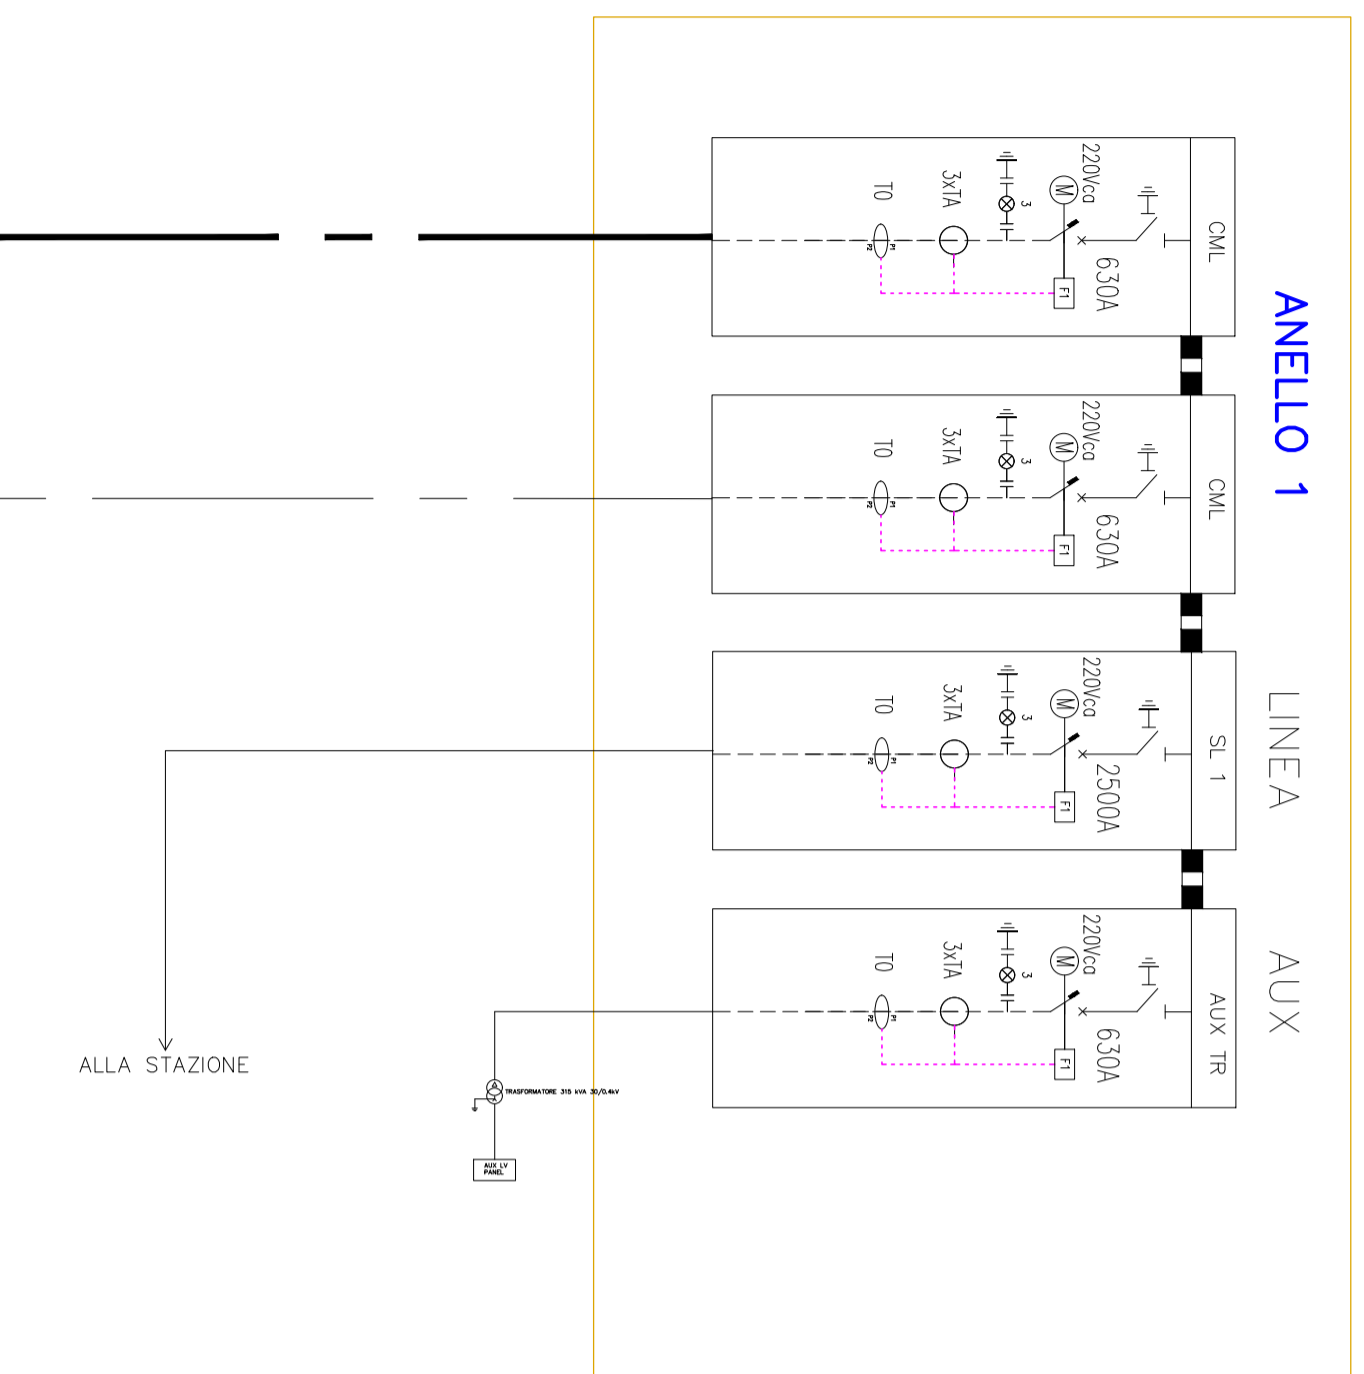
ANELLO 1

CML
220Vca
M
3
630A
F1
3xTA
TO
P1
P2

CML
220Vca
M
3
630A
F1
3xTA
TO
P1
P2

LINEA

SL 1
220Vca
M
3
2500A
F1
3xTA
TO
P1
P2

AUX

AUX TR
220Vca
M
3
630A
F1
3xTA
TO
P1
P2

ALLA STAZIONE

TRASFORMATORE 315 kVA 30/0.4kV

AUX LV PANEL